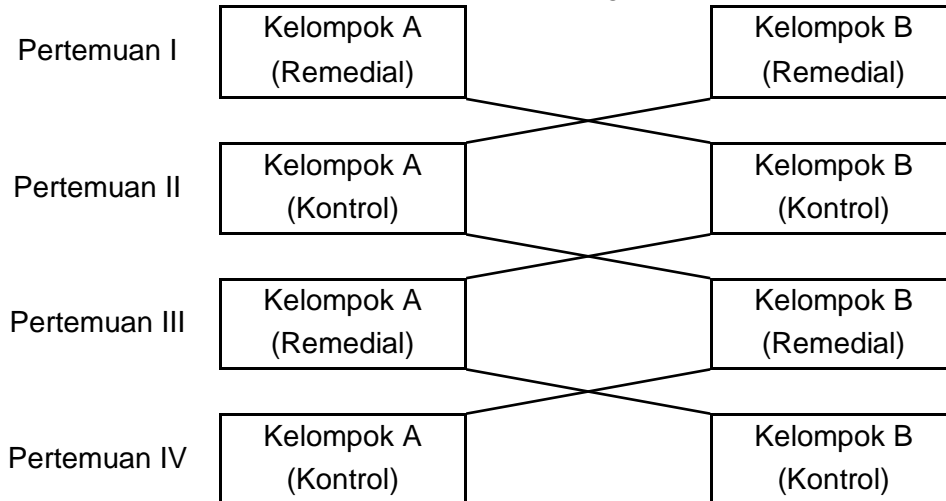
Pertemuan I
Kelompok A (Remedial)
Kelompok B (Remedial)

Pertemuan II
Kelompok A (Kontrol)
Kelompok B (Kontrol)

Pertemuan III
Kelompok A (Remedial)
Kelompok B (Remedial)

Pertemuan IV
Kelompok A (Kontrol)
Kelompok B (Kontrol)